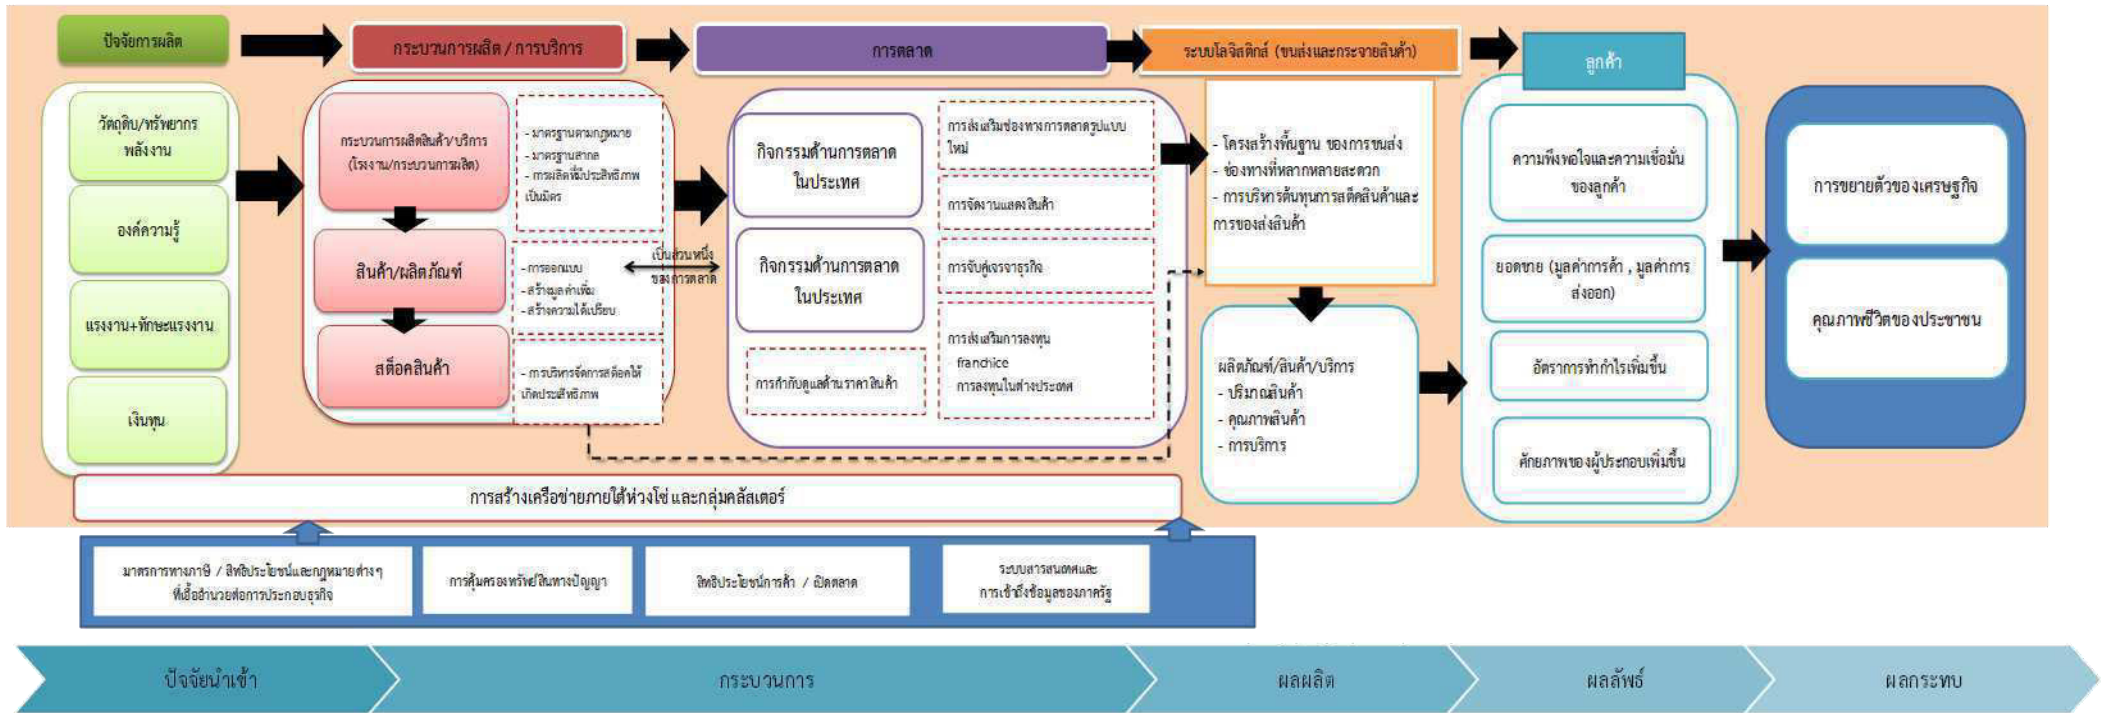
ปัจจัยการผลิต

กระบวนการผลิต / การบริการ

การตลาด

ระบบโลจิสติกส์ (ขนส่งและกระจายสินค้า)

ลูกค้า

วัตถุดิบ/ทรัพยากร พลังงาน

องค์ความรู้

แรงงาน+ทักษะแรงงาน

เงินทุน

กระบวนการผลิตสินค้า/บริการ (โรงงาน/กระบวนการผลิต)

- มาตรฐานตามกฎหมาย
- มาตรฐานสากล
- การผลิตที่มีประสิทธิภาพ เป็นมิตร

สินค้า/ผลิตภัณฑ์

- การออกแบบ
- สร้างมูลค่าเพิ่ม
- สร้างความได้เปรียบ

เป็นส่วนหนึ่งของการตลาด

สต็อคสินค้า

- การบริหารจัดการสต็อคให้เกิดประสิทธิภาพ

กิจกรรมด้านการตลาด ในประเทศ

กิจกรรมด้านการตลาด ในประเทศ

การกำกับดูแลด้านราคาสินค้า

การส่งเสริมช่องทางการตลาดรูปแบบใหม่

การจัดงานแสดงสินค้า

การจับคู่เจรจาธุรกิจ

การส่งเสริมการลงทุน
franchice
การลงทุนในต่างประเทศ

- โครงสร้างพื้นฐาน ของการขนส่ง
- ช่องทางที่หลากหลายสะดวก
- การบริหารต้นทุนการสต็อคสินค้าและการขนส่งสินค้า

ผลิตภัณฑ์/สินค้า/บริการ
- ปริมาณสินค้า
- คุณภาพสินค้า
- การบริการ

ความพึงพอใจและความเชื่อมั่นของลูกค้า

ยอดขาย (มูลค่าการค้า , มูลค่าการส่งออก)

อัตราการทำกำไรเพิ่มขึ้น

ศักยภาพของผู้ประกอบเพิ่มขึ้น

การขยายตัวของเศรษฐกิจ

คุณภาพชีวิตของประชาชน

การสร้างเครือข่ายภายใต้ห่วงโซ่ และกลุ่มคลัสเตอร์

มาตรการทางภาษี / สิทธิประโยชน์และกฎหมายต่างๆ ที่เอื้ออำนวยต่อการประกอบธุรกิจ

การคุ้มครองทรัพย์สินทางปัญญา

สิทธิประโยชน์การค้า / เปิดตลาด

ระบบสารสนเทศและการเข้าถึงข้อมูลของภาครัฐ

ปัจจัยนำเข้า

กระบวนการ

ผลผลิต

ผลลัพธ์

ผลกระทบ